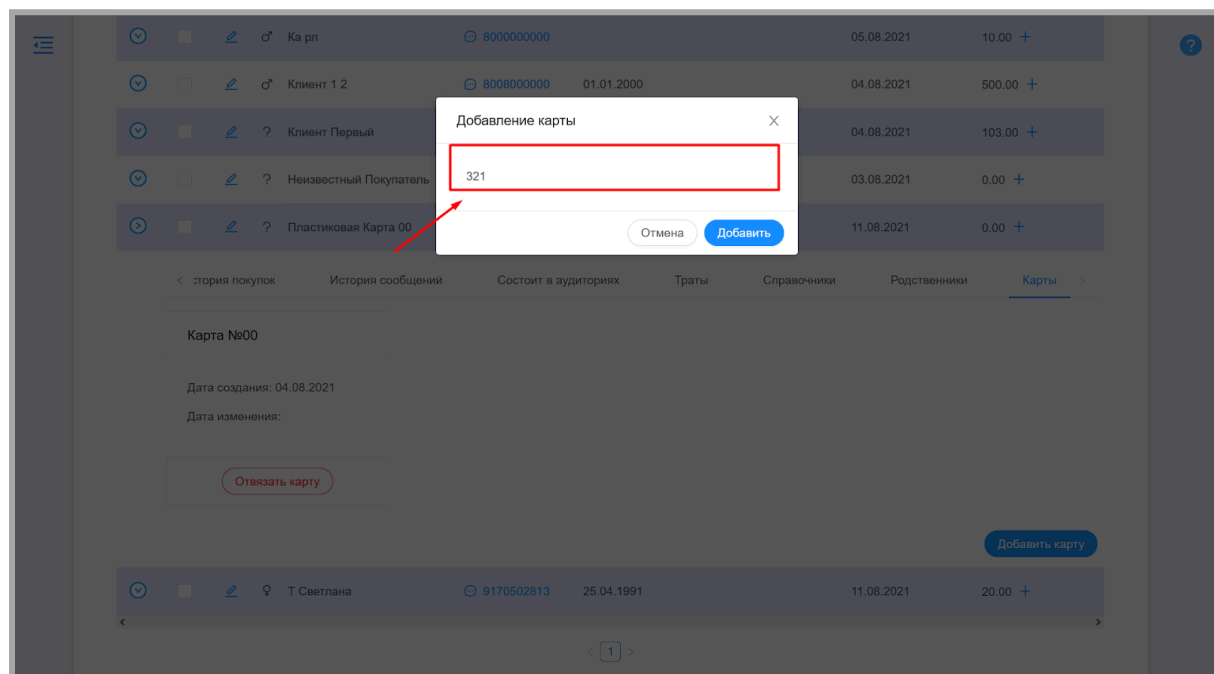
♂ Ка рл 8000000000 05.08.2021 10.00 +

♂ Клиент 1 2 8008000000 01.01.2000 04.08.2021 500.00 +

? Клиент Первый 04.08.2021 103.00 +

? Неизвестный Покупатель 03.08.2021 0.00 +

? Пластиковая Карта 00 11.08.2021 0.00 +

Добавление карты

321

Отмена Добавить

< стория покупок История сообщений Состоит в аудиториях Траты Справочники Родственники Карты >

Карта №00

Дата создания: 04.08.2021

Дата изменения:

Отвязать карту

Добавить карту

♀ Т Светлана 9170502813 25.04.1991 11.08.2021 20.00 +

< 1 >

?